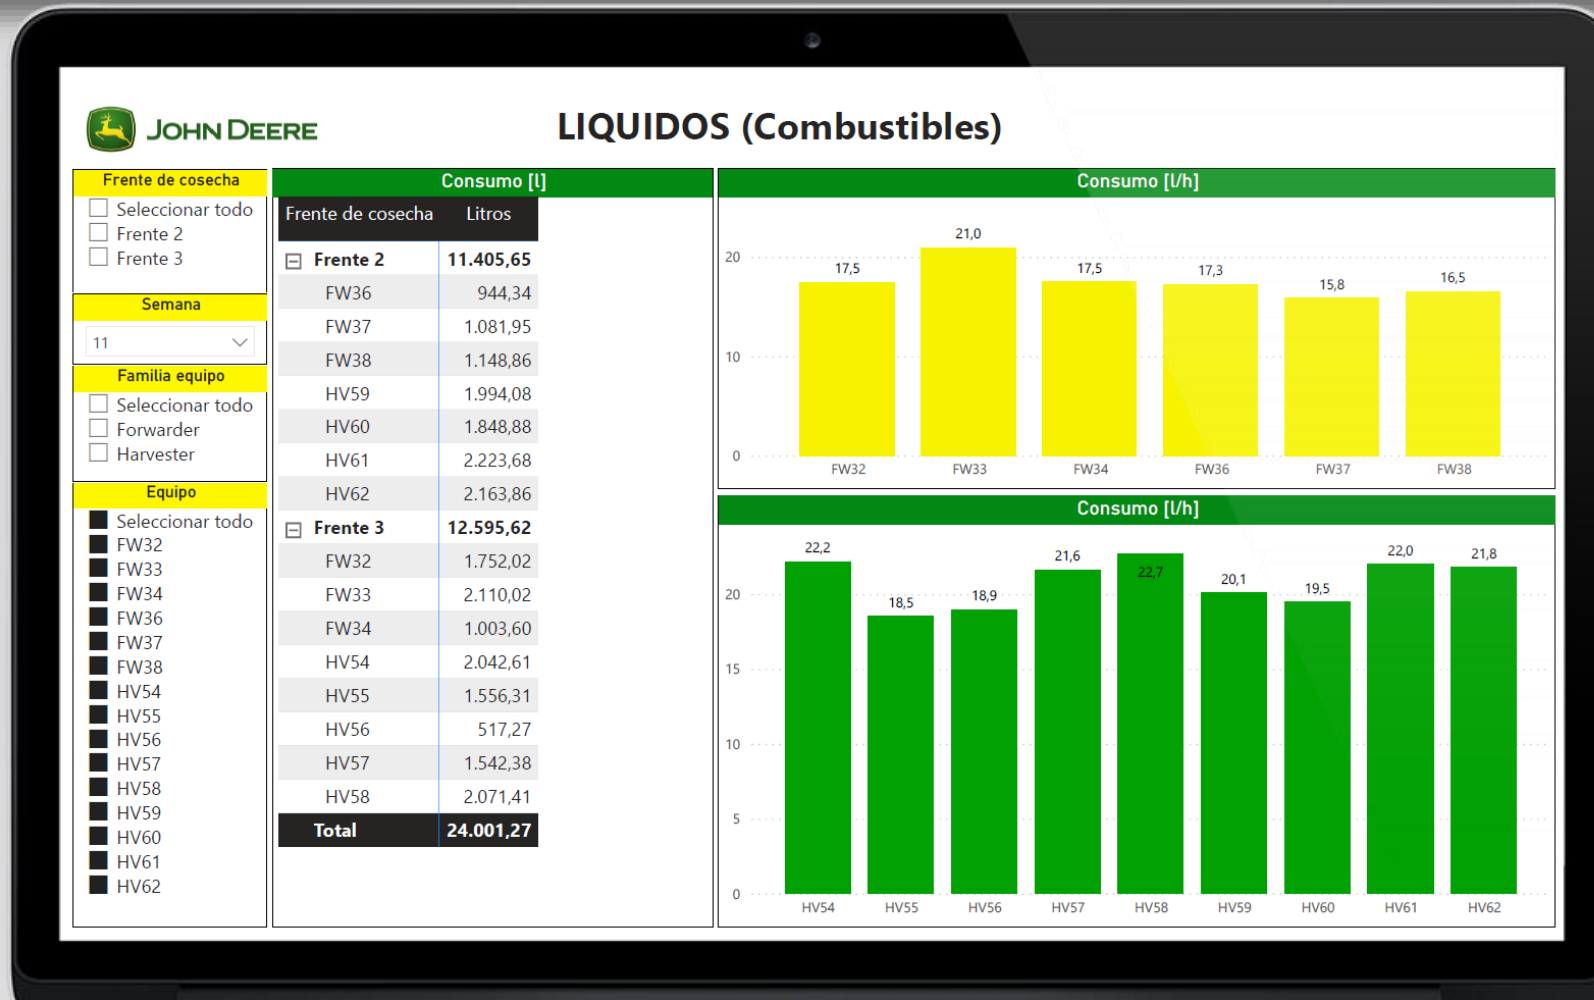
JOHN DEERE

LIQUIDOS (Combustibles)

Frente de cosecha
Seleccionar todo
Frente 2
Frente 3

Semana
11

Familia equipo
Seleccionar todo
Forwarder
Harvester

Equipo
Seleccionar todo
FW32
FW33
FW34
FW36
FW37
FW38
HV54
HV55
HV56
HV57
HV58
HV59
HV60
HV61
HV62

Consumo [l]

| Frente de cosecha | Litros |
|---|---|
| Frente 2 | 11.405,65 |
| FW36 | 944,34 |
| FW37 | 1.081,95 |
| FW38 | 1.148,86 |
| HV59 | 1.994,08 |
| HV60 | 1.848,88 |
| HV61 | 2.223,68 |
| HV62 | 2.163,86 |
| Frente 3 | 12.595,62 |
| FW32 | 1.752,02 |
| FW33 | 2.110,02 |
| FW34 | 1.003,60 |
| HV54 | 2.042,61 |
| HV55 | 1.556,31 |
| HV56 | 517,27 |
| HV57 | 1.542,38 |
| HV58 | 2.071,41 |
| Total | 24.001,27 |

Consumo [l/h]
20
10
0
17,5 21,0 17,5 17,3 15,8 16,5
FW32 FW33 FW34 FW36 FW37 FW38

Consumo [l/h]
20
15
10
5
0
22,2 18,5 18,9 21,6 22,7 20,1 19,5 22,0 21,8
HV54 HV55 HV56 HV57 HV58 HV59 HV60 HV61 HV62